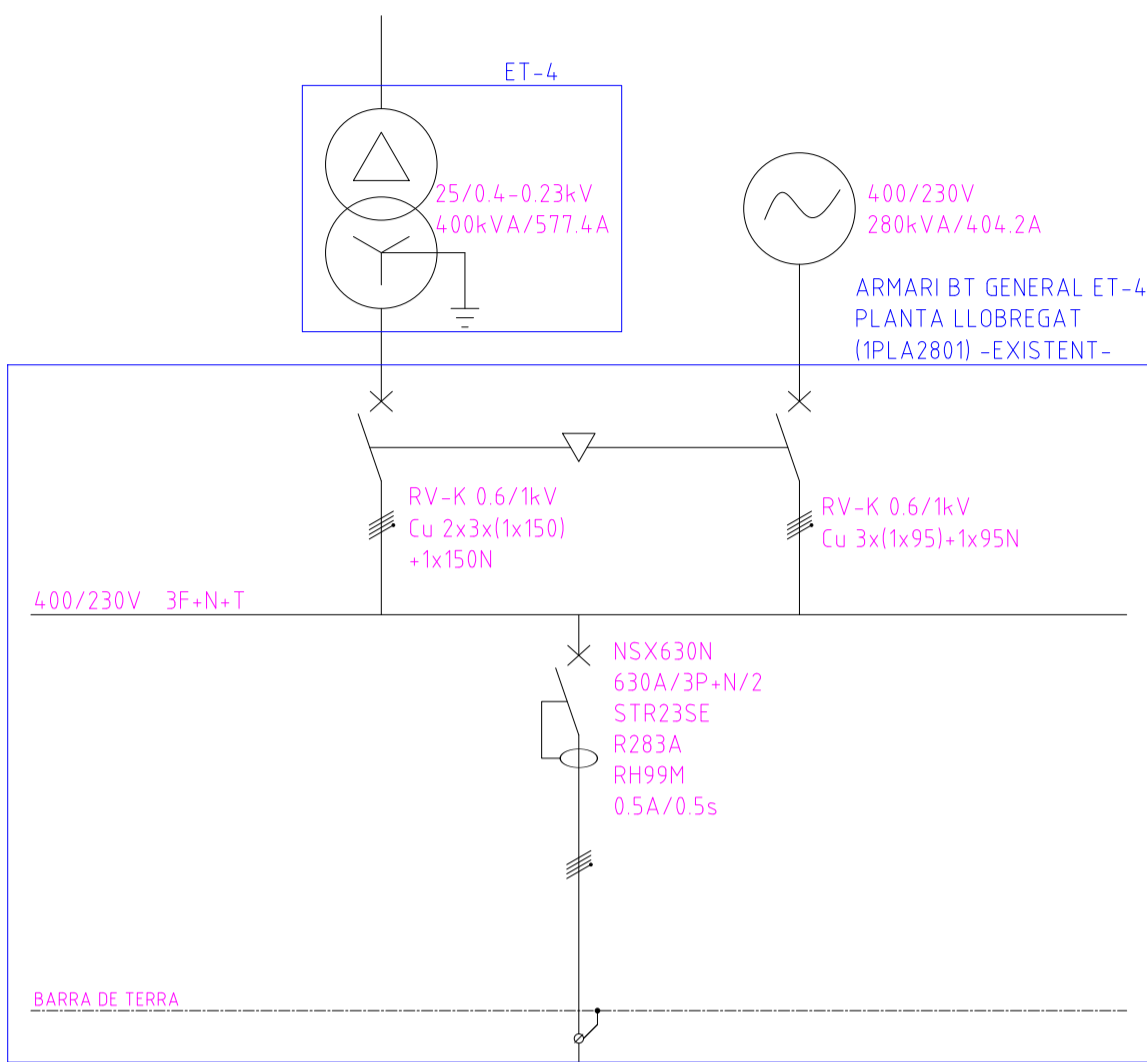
ET-4

25/0.4-0.23kV
400kVA/577.4A

400/230V
280kVA/404.2A

ARMARI BT GENERAL ET-4
PLANTA LLOBREGAT
(1PLA2801) -EXISTENT-

RV-K 0.6/1kV
Cu 2x3x(1x150)
+1x150N

RV-K 0.6/1kV
Cu 3x(1x95)+1x95N

400/230V 3F+N+T

NSX630N
630A/3P+N/2
STR23SE
R283A
RH99M
0.5A/0.5s

BARRA DE TERRA